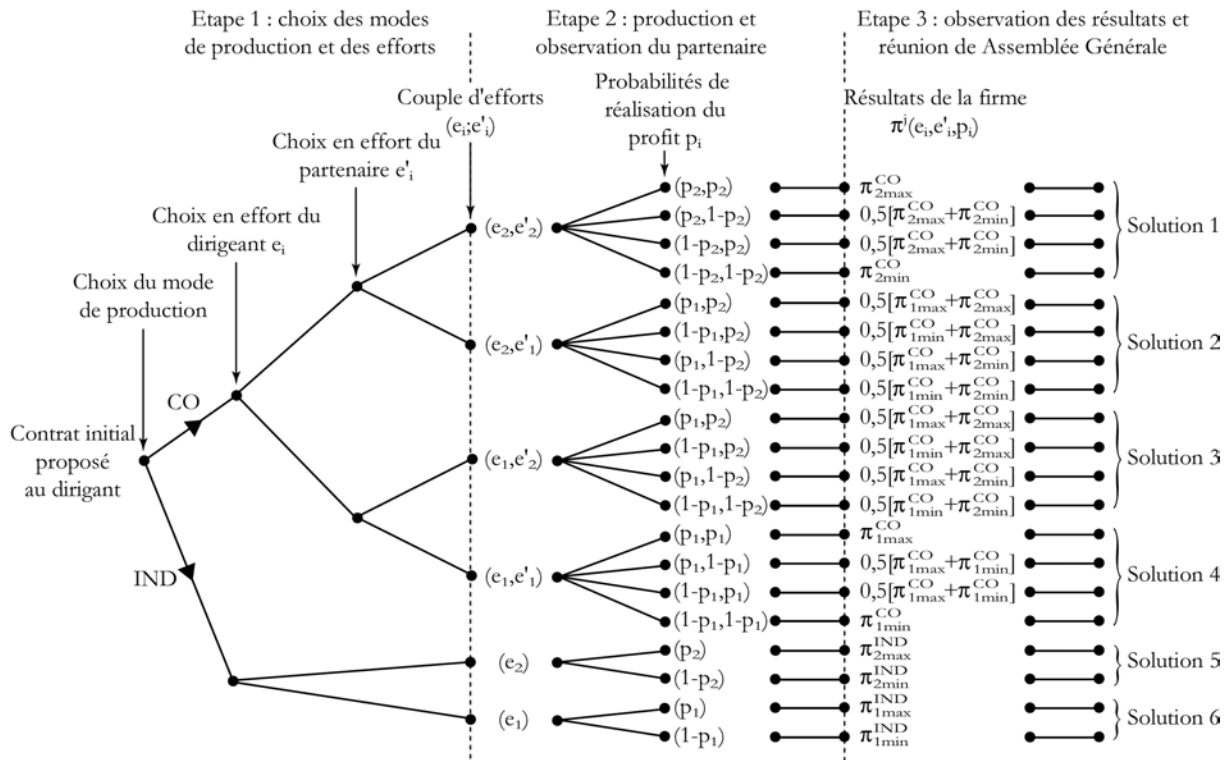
Etape 1 : choix des modes de production et des efforts

Etape 2 : production et observation du partenaire

Etape 3 : observation des résultats et réunion de Assemblée Générale

Couple d'efforts $(e_i;e'_i)$

Probabilités de réalisation du profit $p_i$

Résultats de la firme $\pi^j(e_i,e'_i,p_i)$

Choix en effort du partenaire $e'_i$

Choix en effort du dirigeant $e_i$

Choix du mode de production

Contrat initial proposé au dirigant

CO

IND

$(e_2,e'_2)$
$(p_2,p_2)$ $\pi^{CO}_{2max}$
$(p_2,1-p_2)$ $0,5[\pi^{CO}_{2max}+\pi^{CO}_{2min}]$
$(1-p_2,p_2)$ $0,5[\pi^{CO}_{2max}+\pi^{CO}_{2min}]$
$(1-p_2,1-p_2)$ $\pi^{CO}_{2min}$
Solution 1

$(e_2,e'_1)$
$(p_1,p_2)$ $0,5[\pi^{CO}_{1max}+\pi^{CO}_{2max}]$
$(1-p_1,p_2)$ $0,5[\pi^{CO}_{1min}+\pi^{CO}_{2max}]$
$(p_1,1-p_2)$ $0,5[\pi^{CO}_{1max}+\pi^{CO}_{2min}]$
$(1-p_1,1-p_2)$ $0,5[\pi^{CO}_{1min}+\pi^{CO}_{2min}]$
Solution 2

$(e_1,e'_2)$
$(p_1,p_2)$ $0,5[\pi^{CO}_{1max}+\pi^{CO}_{2max}]$
$(1-p_1,p_2)$ $0,5[\pi^{CO}_{1min}+\pi^{CO}_{2max}]$
$(p_1,1-p_2)$ $0,5[\pi^{CO}_{1max}+\pi^{CO}_{2min}]$
$(1-p_1,1-p_2)$ $0,5[\pi^{CO}_{1min}+\pi^{CO}_{2min}]$
Solution 3

$(e_1,e'_1)$
$(p_1,p_1)$ $\pi^{CO}_{1max}$
$(p_1,1-p_1)$ $0,5[\pi^{CO}_{1max}+\pi^{CO}_{1min}]$
$(1-p_1,p_1)$ $0,5[\pi^{CO}_{1max}+\pi^{CO}_{1min}]$
$(1-p_1,1-p_1)$ $\pi^{CO}_{1min}$
Solution 4

$(e_2)$
$(p_2)$ $\pi^{IND}_{2max}$
$(1-p_2)$ $\pi^{IND}_{2min}$
Solution 5

$(e_1)$
$(p_1)$ $\pi^{IND}_{1max}$
$(1-p_1)$ $\pi^{IND}_{1min}$
Solution 6